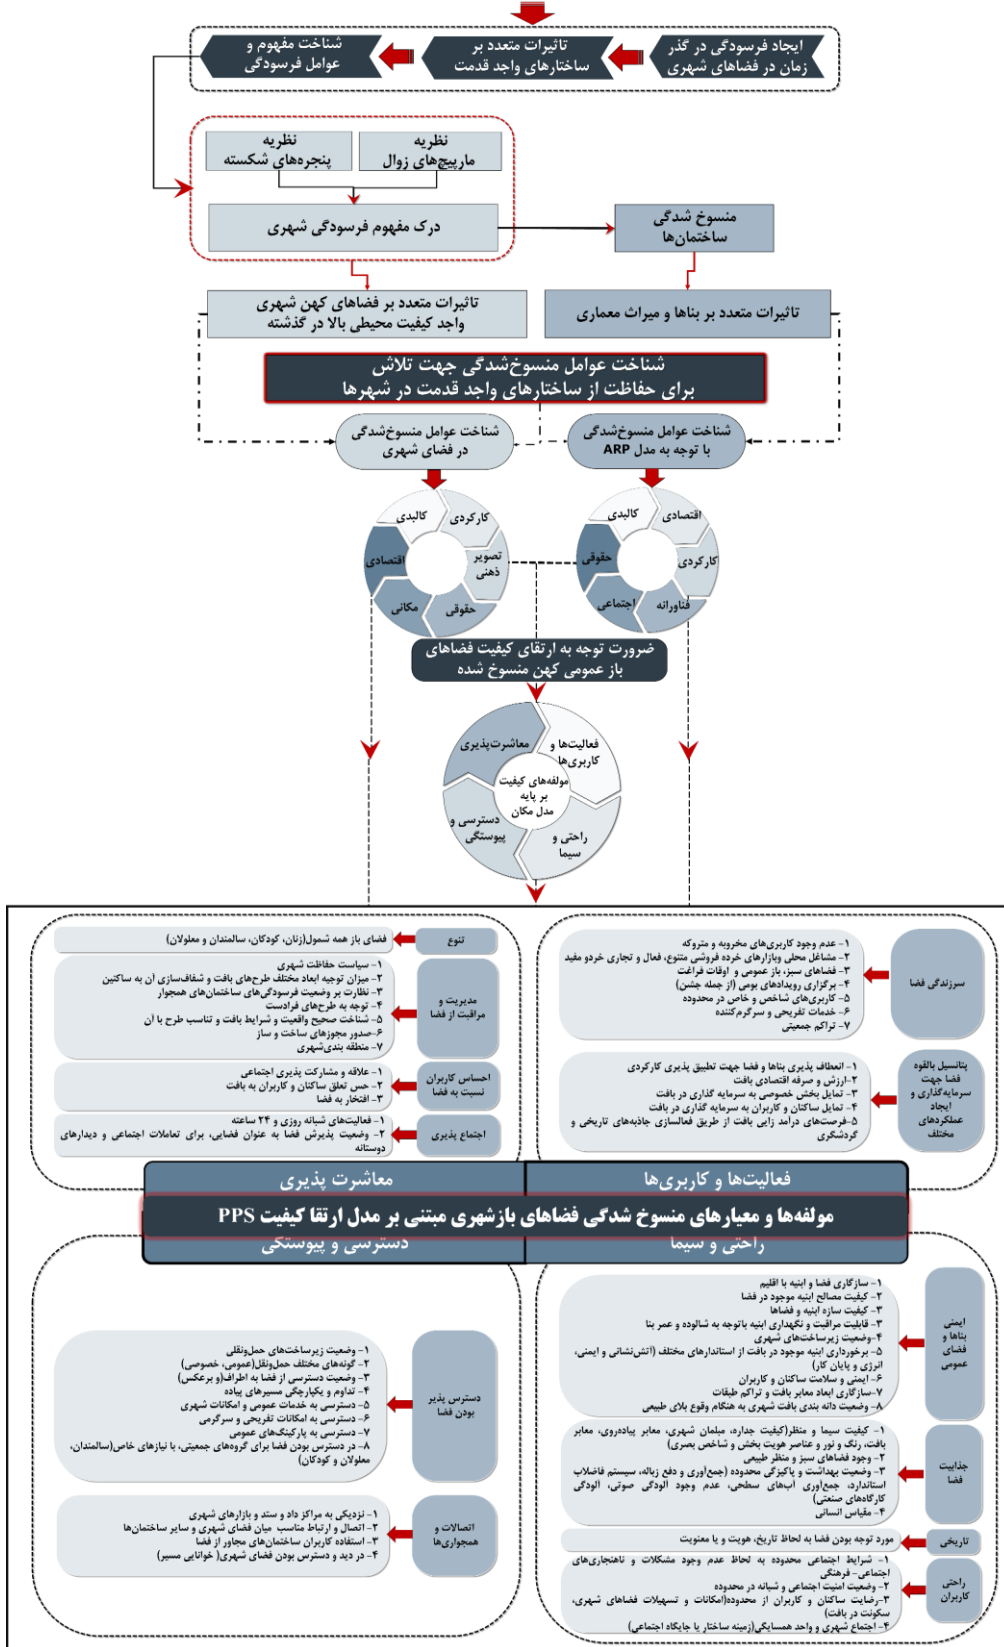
ایجاد فرسودگی در گذر زمان در فضاهای شهری

تاثیرات متعدد بر ساختارهای واجد قدمت

شناخت مفهوم و عوامل فرسودگی

نظریه ماریپیچ‌های زوال

نظریه پنجره‌های شکسته

درک مفهوم فرسودگی شهری

منسوخ شدگی ساختمان‌ها

تاثیرات متعدد بر بناها و میراث معماری

تاثیرات متعدد بر فضاهای کهن شهری واجد کیفیت محیطی بالا در گذشته

شناخت عوامل منسوخ‌شدگی جهت تلاش برای حفاظت از ساختارهای واجد قدمت در شهرها

شناخت عوامل منسوخ‌شدگی با توجه به مدل ARP

شناخت عوامل منسوخ‌شدگی در فضای شهری

کالبدی
اقتصادی
کارکردی
فناورانه
اجتماعی
حقوقی

کالبدی
کارکردی
تصویر ذهنی
حقوقی
مکانی
اقتصادی

ضرورت توجه به ارتقای کیفیت فضاهای باز عمومی کهن منسوخ شده

فعالیت‌ها و کاربری‌ها
معاشرت‌پذیری
دسترسی و پیوستگی
راحتی و سیما
مولفه‌های کیفیت بر پایه مدل مکان

سرزندگی فضا
۱- عدم وجود کاربری‌های مخروبه و متروکه
۲- مشاغل محلی وبازارهای خرده فروشی متنوع، فعال و تجاری خردو مفید
۳- فضاهای سبز، باز عمومی و اوقات فراغت
۴- برگزاری رویدادهای بومی (از جمله جشن)
۵- کاربری‌های شاخص و خاص در محدوده
۶- خدمات تفریحی و سرگرم‌کننده
۷- تراکم جمعیتی

پتانسیل بالقوه فضا جهت سرمایه‌گذاری و ایجاد عملکردهای مختلف
۱- انعطاف پذیری بناها و فضا جهت تطبیق پذیری کارکردی
۲- ارزش و صرفه اقتصادی بافت
۳- تمایل بخش خصوصی به سرمایه گذاری در بافت
۴- تمایل ساکنان و کاربران به سرمایه گذاری در بافت
۵- فرصت‌های درامد زایی بافت از طریق فعالسازی جاذبه‌های تاریخی و گردشگری

تنوع
فضای باز همه شمول(زنان، کودکان، سالمندان و معلولان)

مدیریت و مراقبت از فضا
۱- سیاست حفاظت شهری
۲- میزان توجیه ابعاد مختلف طرح‌های بافت و شفاف‌سازی آن به ساکنین
۳- نظارت بر وضعیت فرسودگی‌های ساختمان‌های همجوار
۴- توجه به طرح‌های فرادست
۵- شناخت صحیح واقعیت و شرایط بافت و تناسب طرح با آن
۶- صدور مجوزهای ساخت و ساز
۷- منطقه بندی‌شهری

احساس کاربران نسبت به فضا
۱- علاقه و مشارکت پذیری اجتماعی
۲- حس تعلق ساکنان و کاربران به بافت
۳- افتخار به فضا

اجتماع پذیری
۱- فعالیت‌های شبانه روزی و ۲۴ ساعته
۲- وضعیت پذیرش فضا به عنوان فضایی، برای تعاملات اجتماعی و دیدارهای دوستانه

فعالیت‌ها و کاربری‌ها
معاشرت پذیری
مولفه‌ها و معیارهای منسوخ شدگی فضاهای بازشهری مبتنی بر مدل ارتقا کیفیت PPS
راحتی و سیما
دسترسی و پیوستگی

ایمنی بناها و فضای عمومی
۱- سازگاری فضا و ابنیه با اقلیم
۲- کیفیت مصالح ابنیه موجود در فضا
۳- کیفیت سازه ابنیه و فضاها
۴- قابلیت مراقبت و نگهداری ابنیه باتوجه به شالوده و عمر بنا
۴- وضعیت زیرساخت‌های شهری
۵- برخورداری ابنیه موجود در بافت از استانداردهای مختلف (آتش‌نشانی و ایمنی، انرژی و پایان کار)
۶- ایمنی و سلامت ساکنان و کاربران
۷- سازگاری ابعاد معابر بافت و تراکم طبقات
۸- وضعیت دانه بندی بافت شهری به هنگام وقوع بلای طبیعی

جذابیت فضا
۱- کیفیت سیما و منظر(کیفیت جداره، مبلمان شهری، معابر پیاده‌روی، معابر بافت، رنگ و نور و عناصر هویت بخش و شاخص بصری)
۲- وجود فضاهای سبز و منظر طبیعی
۳- وضعیت بهداشت و پاکیزگی محدوده (جمع‌آوری و دفع زباله، سیستم فاضلاب استاندارد، جمع‌آوری آبهای سطحی، عدم وجود آلودگی صوتی، آلودگی کارگاه‌های صنعتی)
۴- مقیاس انسانی

تاریخی
مورد توجه بودن فضا به لحاظ تاریخ، هویت و یا معنویت

راحتی کاربران
۱- شرایط اجتماعی محدوده به لحاظ عدم وجود مشکلات و ناهنجاری‌های اجتماعی- فرهنگی
۲- وضعیت امنیت اجتماعی و شبانه روزی در محدوده
۳- رضایت ساکنان و کاربران از محدوده(امکانات و تسهیلات فضاهای شهری، سکونت در بافت)
۴- اجتماع شهری و واحد همسایگی (زمینه ساختار یا جایگاه اجتماعی)

دسترس پذیر بودن فضا
۱- وضعیت زیرساخت‌های حمل‌ونقل
۲- گونه‌های مختلف حمل‌ونقل(عمومی، خصوصی)
۳- وضعیت دسترسی از فضا به اطراف(و برعکس)
۴- تداوم و یکپارچگی مسیرهای پیاده
۵- دسترسی به خدمات عمومی و امکانات شهری
۶- دسترسی به امکانات تفریحی و سرگرمی
۷- دسترسی به پارکینگ‌های عمومی
۸- در دسترس بودن فضا برای گروه‌های جمعیتی با نیازهای خاص(سالمندان، معلولان و کودکان)

اتصالات و همجواری‌ها
۱- نزدیکی به مراکز داد و ستد و بازارهای شهری
۲- اتصال و ارتباط متناسب میان فضای شهری و سایر ساختمان‌ها
۳- استفاده کاربران ساختمان‌های مجاور از فضا
۴- در دید و دسترس بودن فضای شهری( خوانایی مسیر)